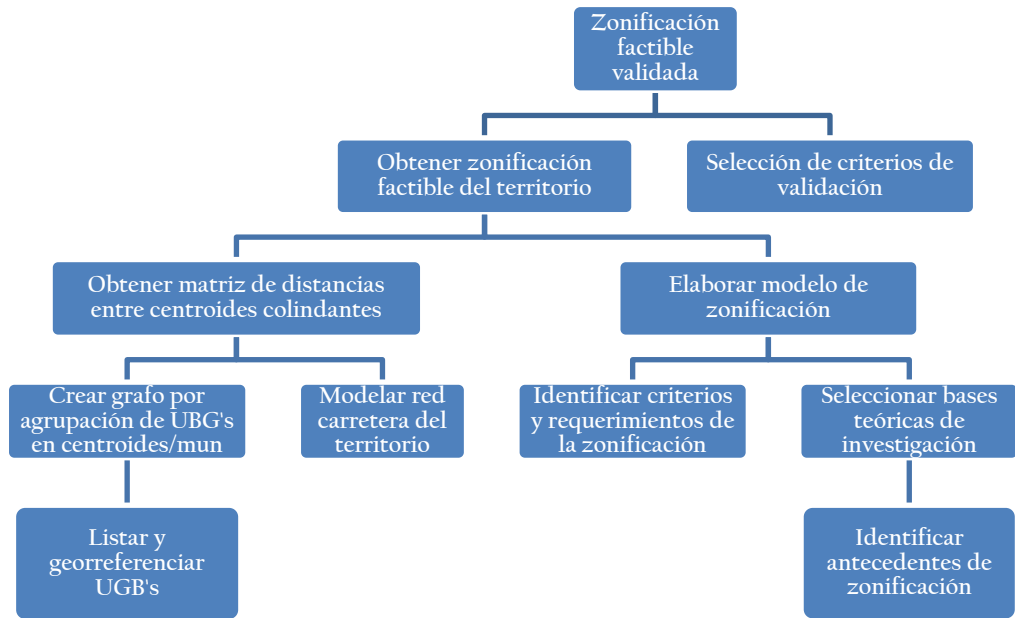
Zonificación factible validada

Obtener zonificación factible del territorio

Selección de criterios de validación

Obtener matriz de distancias entre centroides colindantes

Elaborar modelo de zonificación

Crear grafo por agrupación de UBG's en centroides/mun

Modelar red carretera del territorio

Identificar criterios y requerimientos de la zonificación

Seleccionar bases teóricas de investigación

Listar y georreferenciar UGB's

Identificar antecedentes de zonificación